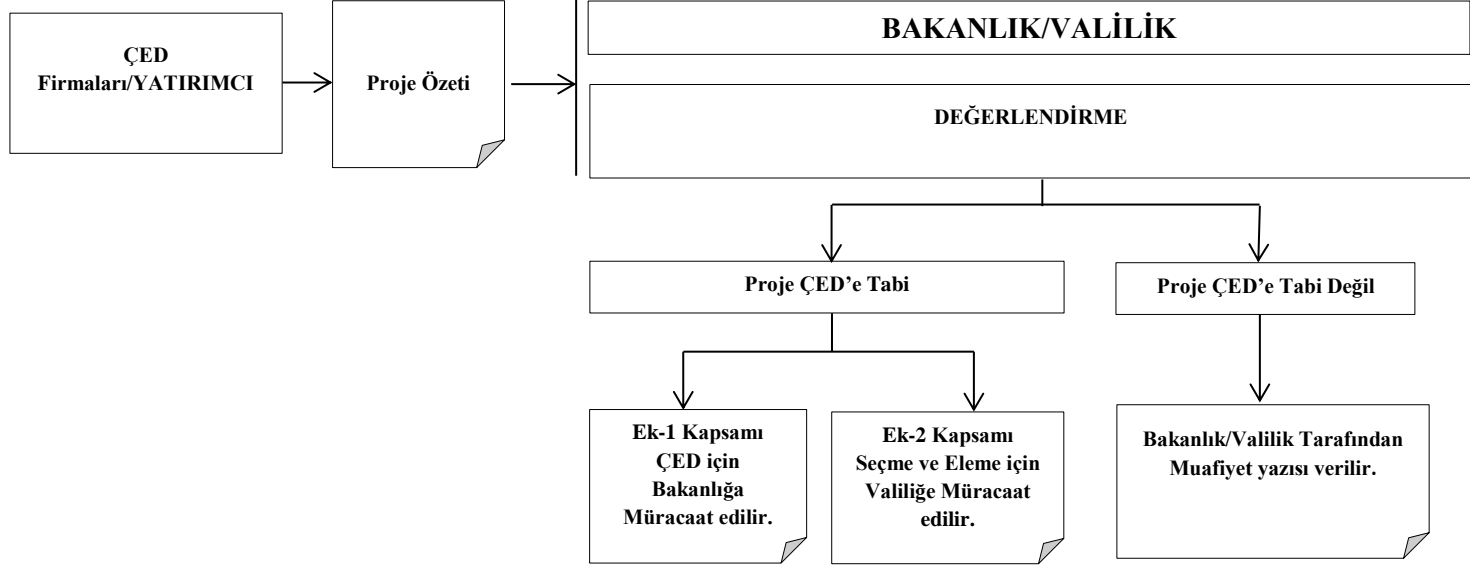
ÇED Firmaları/YATIRIMCI

Proje Özeti

BAKANLIK/VALİLİK

DEĞERLENDİRME

Proje ÇED'e Tabi

Proje ÇED'e Tabi Değil

Ek-1 Kapsamı ÇED için Bakanlığa Müracaat edilir.

Ek-2 Kapsamı Seçme ve Eleme için Valiliğe Müracaat edilir.

Bakanlık/Valilik Tarafından Muafiyet yazısı verilir.